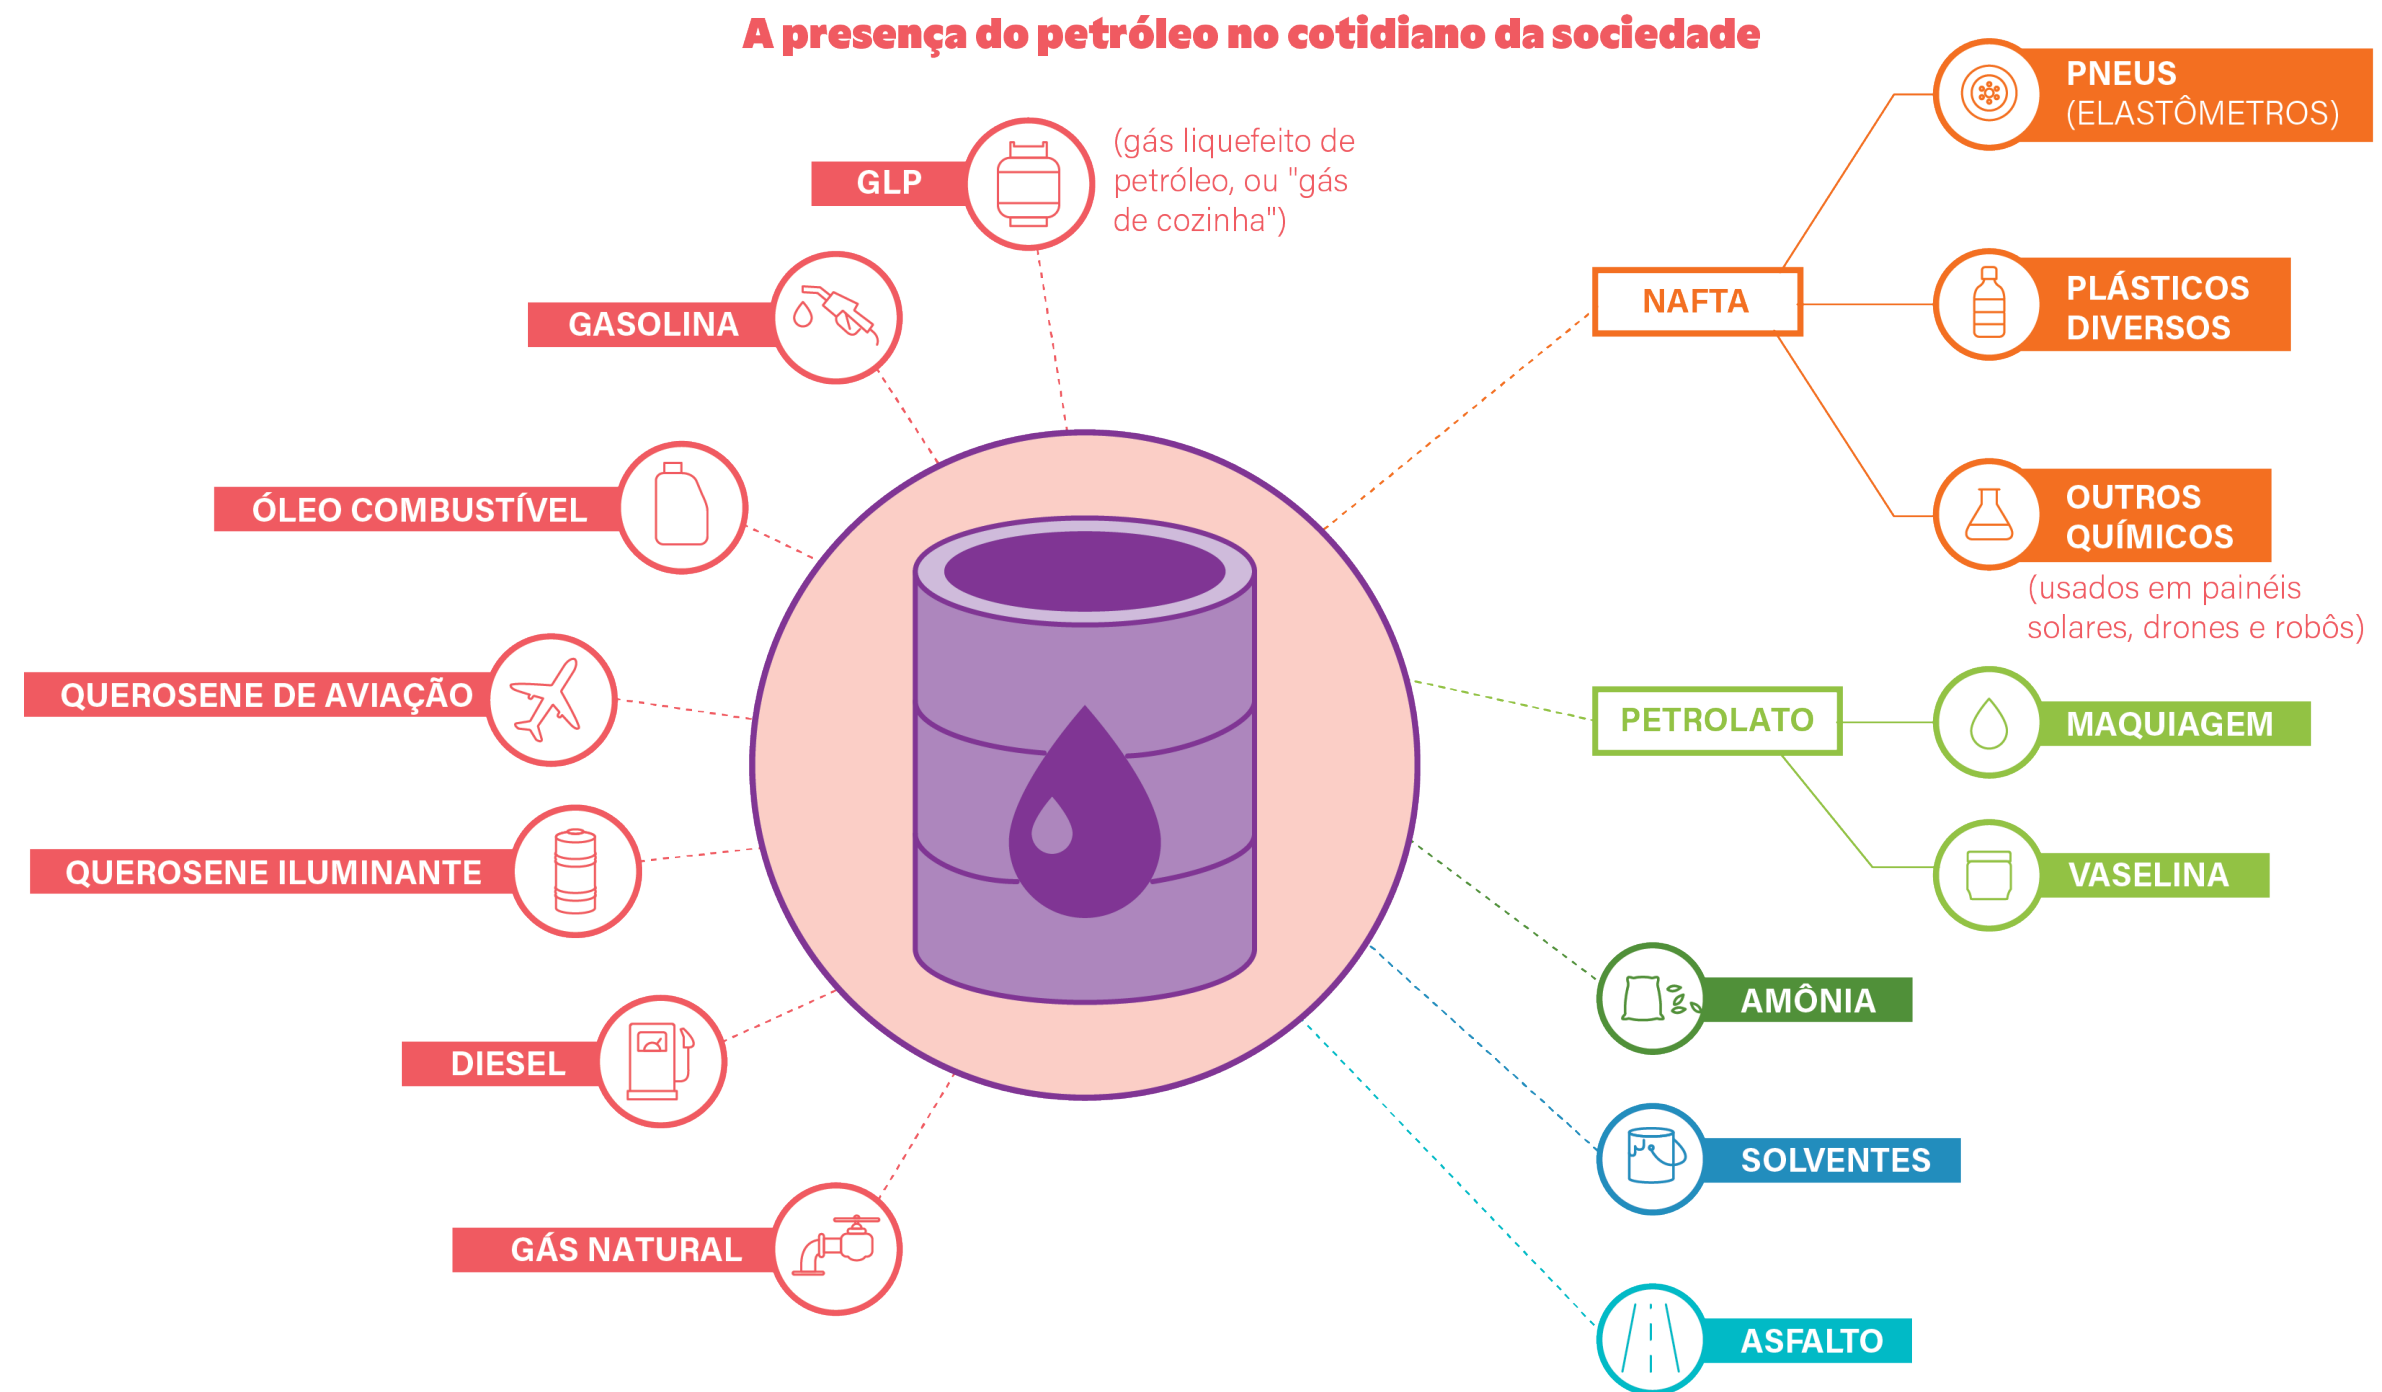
A presença do petróleo no cotidiano da sociedade

GLP

(gás liquefeito de petróleo, ou "gás de cozinha")

GASOLINA

ÓLEO COMBUSTÍVEL

QUEROSENE DE AVIAÇÃO

QUEROSENE ILUMINANTE

DIESEL

GÁS NATURAL

NAFTA

PNEUS (ELASTÔMETROS)

PLÁSTICOS DIVERSOS

OUTROS QUÍMICOS

(usados em painéis solares, drones e robôs)

PETROLATO

MAQUIAGEM

VASELINA

AMÔNIA

SOLVENTES

ASFALTO